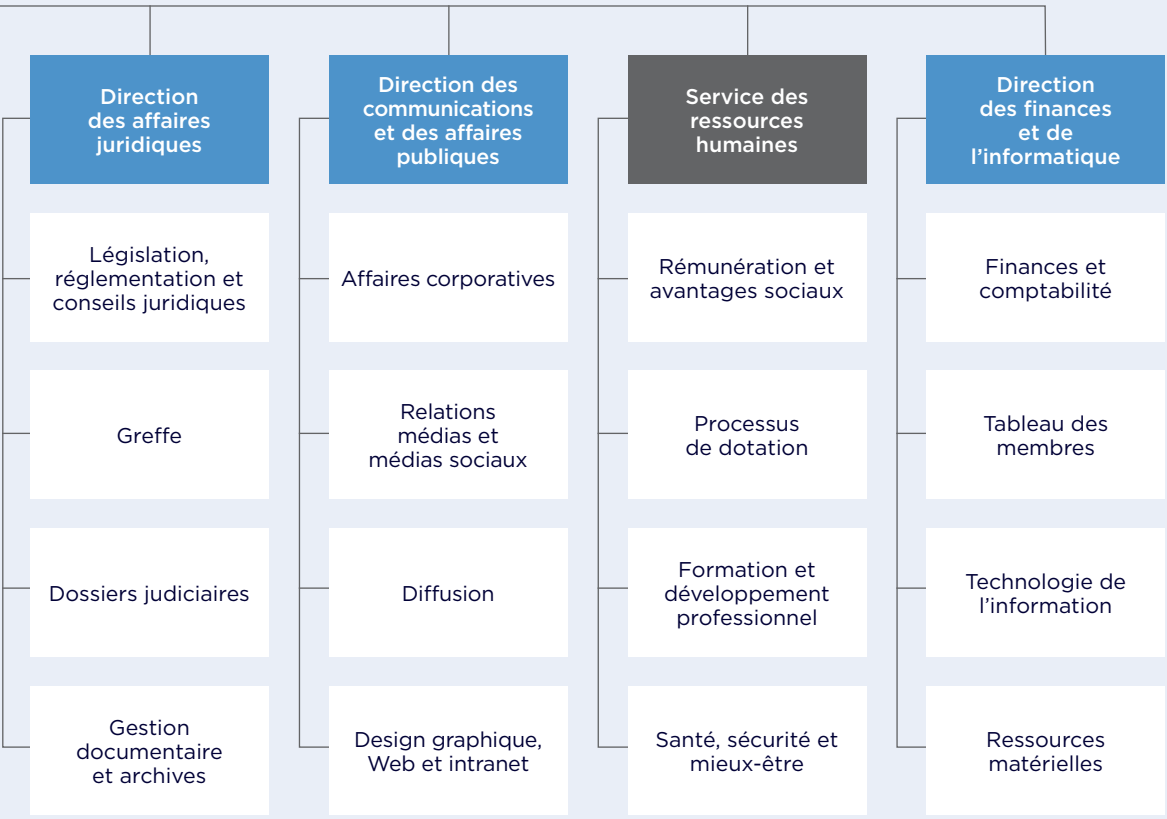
Direction des affaires juridiques

Législation, réglementation et conseils juridiques

Greffe

Dossiers judiciaires

Gestion documentaire et archives

Direction des communications et des affaires publiques

Affaires corporatives

Relations médias et médias sociaux

Diffusion

Design graphique, Web et intranet

Service des ressources humaines

Rémunération et avantages sociaux

Processus de dotation

Formation et développement professionnel

Santé, sécurité et mieux-être

Direction des finances et de l'informatique

Finances et comptabilité

Tableau des membres

Technologie de l'information

Ressources matérielles